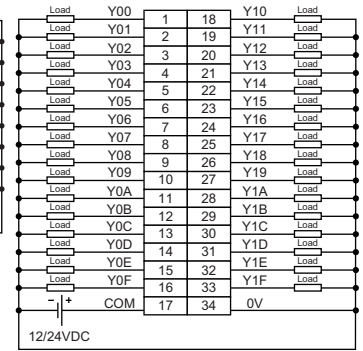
| Load | Y00 | 1 | 18 | Y10 | Load |
|---|---|---|---|---|---|
| Load | Y01 | 2 | 19 | Y11 | Load |
| Load | Y02 | 3 | 20 | Y12 | Load |
| Load | Y03 | 4 | 21 | Y13 | Load |
| Load | Y04 | 5 | 22 | Y14 | Load |
| Load | Y05 | 6 | 23 | Y15 | Load |
| Load | Y06 | 7 | 24 | Y16 | Load |
| Load | Y07 | 8 | 25 | Y17 | Load |
| Load | Y08 | 9 | 26 | Y18 | Load |
| Load | Y09 | 10 | 27 | Y19 | Load |
| Load | Y0A | 11 | 28 | Y1A | Load |
| Load | Y0B | 12 | 29 | Y1B | Load |
| Load | Y0C | 13 | 30 | Y1C | Load |
| Load | Y0D | 14 | 31 | Y1D | Load |
| Load | Y0E | 15 | 32 | Y1E | Load |
| Load | Y0F | 16 | 33 | Y1F | Load |
| − + | COM | 17 | 34 | 0V | |

12/24VDC